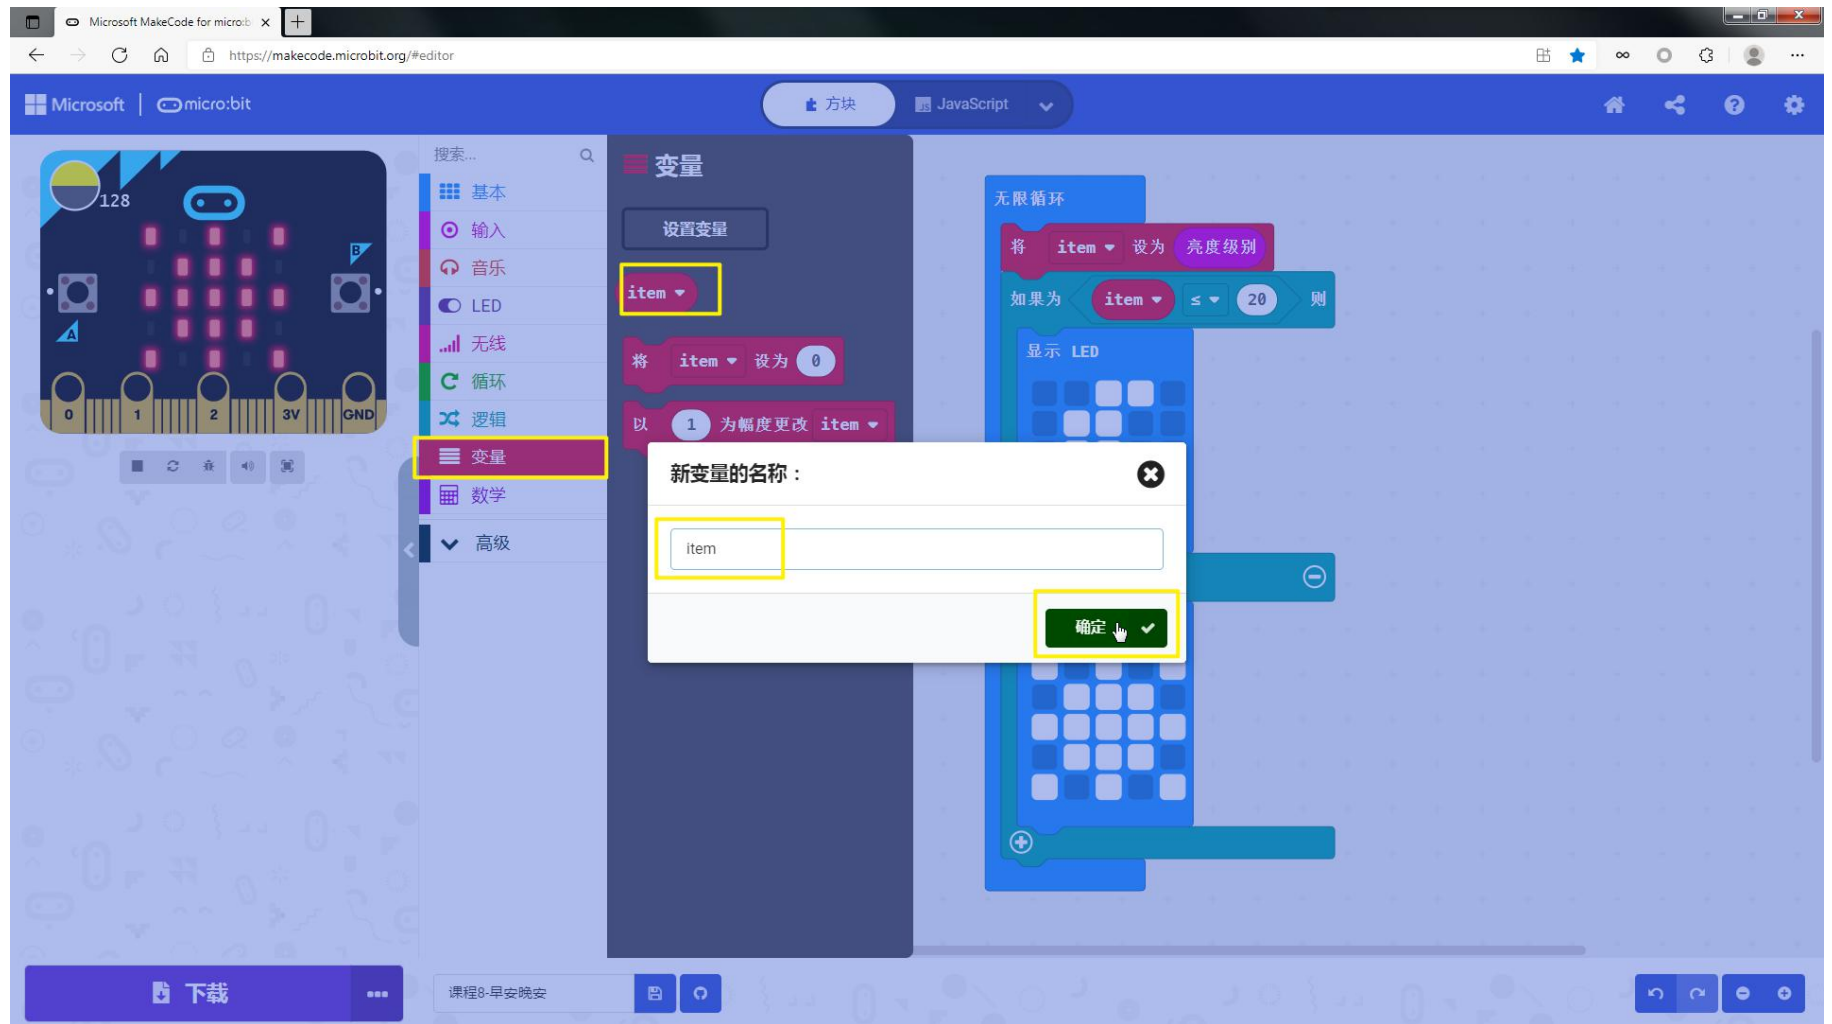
Microsoft MakeCode for micro:b ×

https://makecode.microbit.org/#editor

Microsoft | micro:bit

方块 JavaScript

128

B

A

0 1 2 3V GND

搜索...

基本
输入
音乐
LED
无线
循环
逻辑
变量
数学
高级

变量

设置变量

item

将 item 设为 0

以 1 为幅度更改 item

无限循环

将 item 设为 亮度级别

如果为 item ≤ 20 则

显示 LED

新变量的名称：

item

确定

下载

课程8-早安晚安